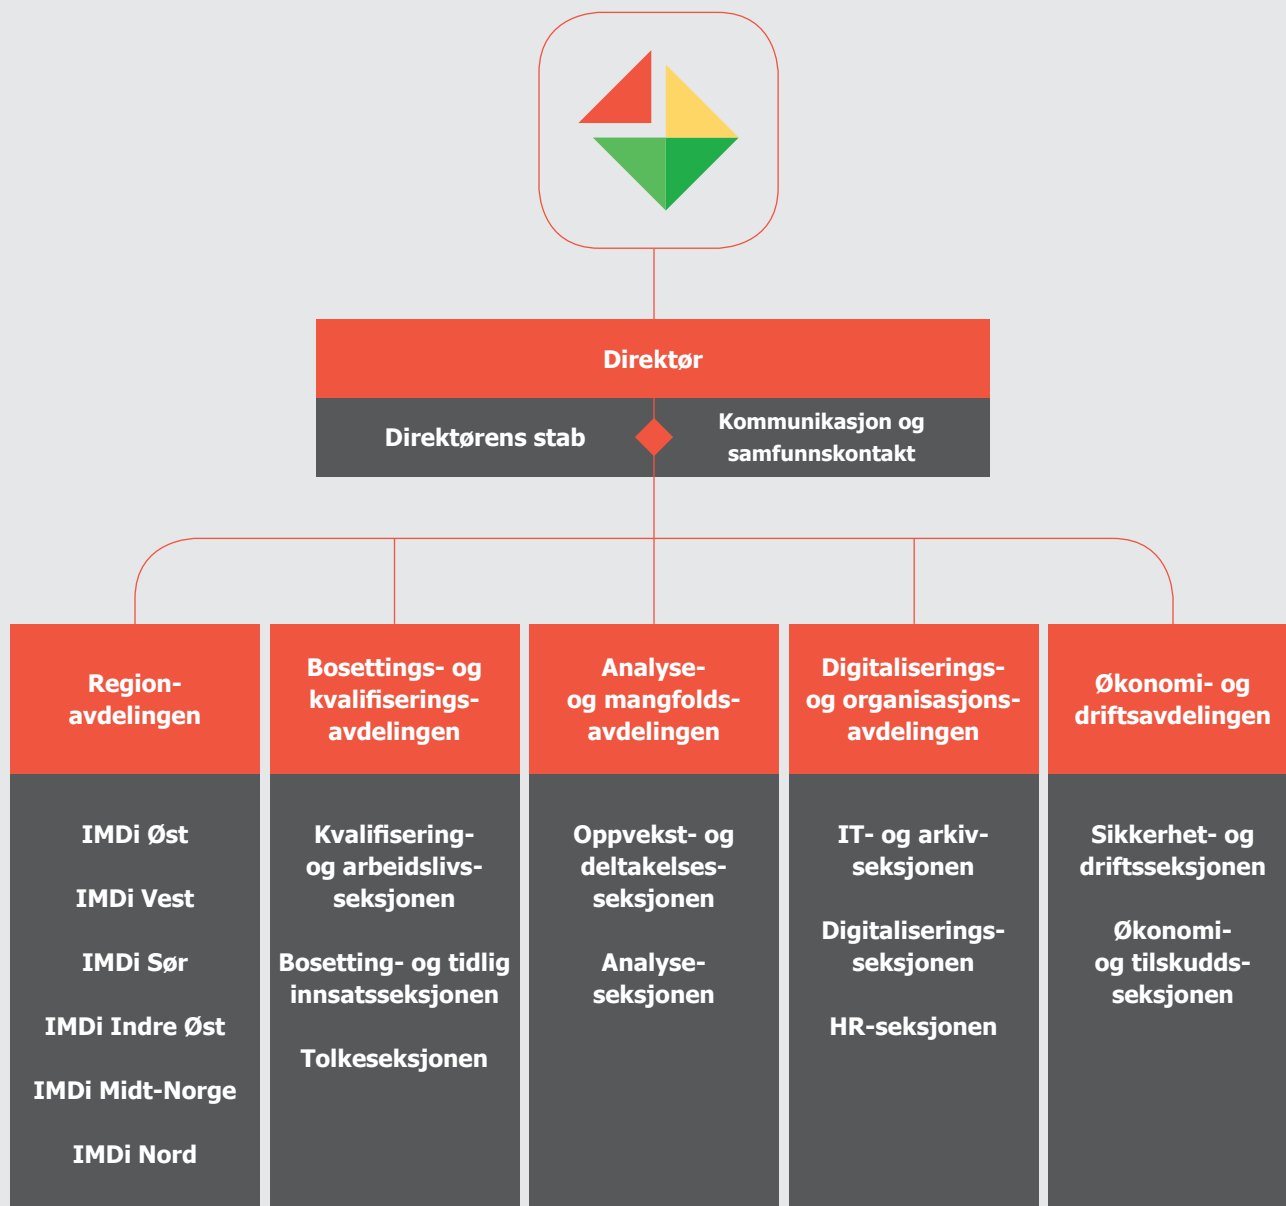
Direktør

Direktørens stab

Kommunikasjon og samfunnskontakt

Regionavdelingen

IMDi Øst

IMDi Vest

IMDi Sør

IMDi Indre Øst

IMDi Midt-Norge

IMDi Nord

Bosettings- og kvalifiseringsavdelingen

Kvalifisering- og arbeidslivsseksjonen

Bosetting- og tidlig innsatsseksjonen

Tolkeseksjonen

Analyse- og mangfoldsavdelingen

Oppvekst- og deltakelsesseksjonen

Analyseseksjonen

Digitaliserings- og organisasjonsavdelingen

IT- og arkivseksjonen

Digitaliseringsseksjonen

HR-seksjonen

Økonomi- og driftsavdelingen

Sikkerhet- og driftsseksjonen

Økonomi- og tilskuddsseksjonen